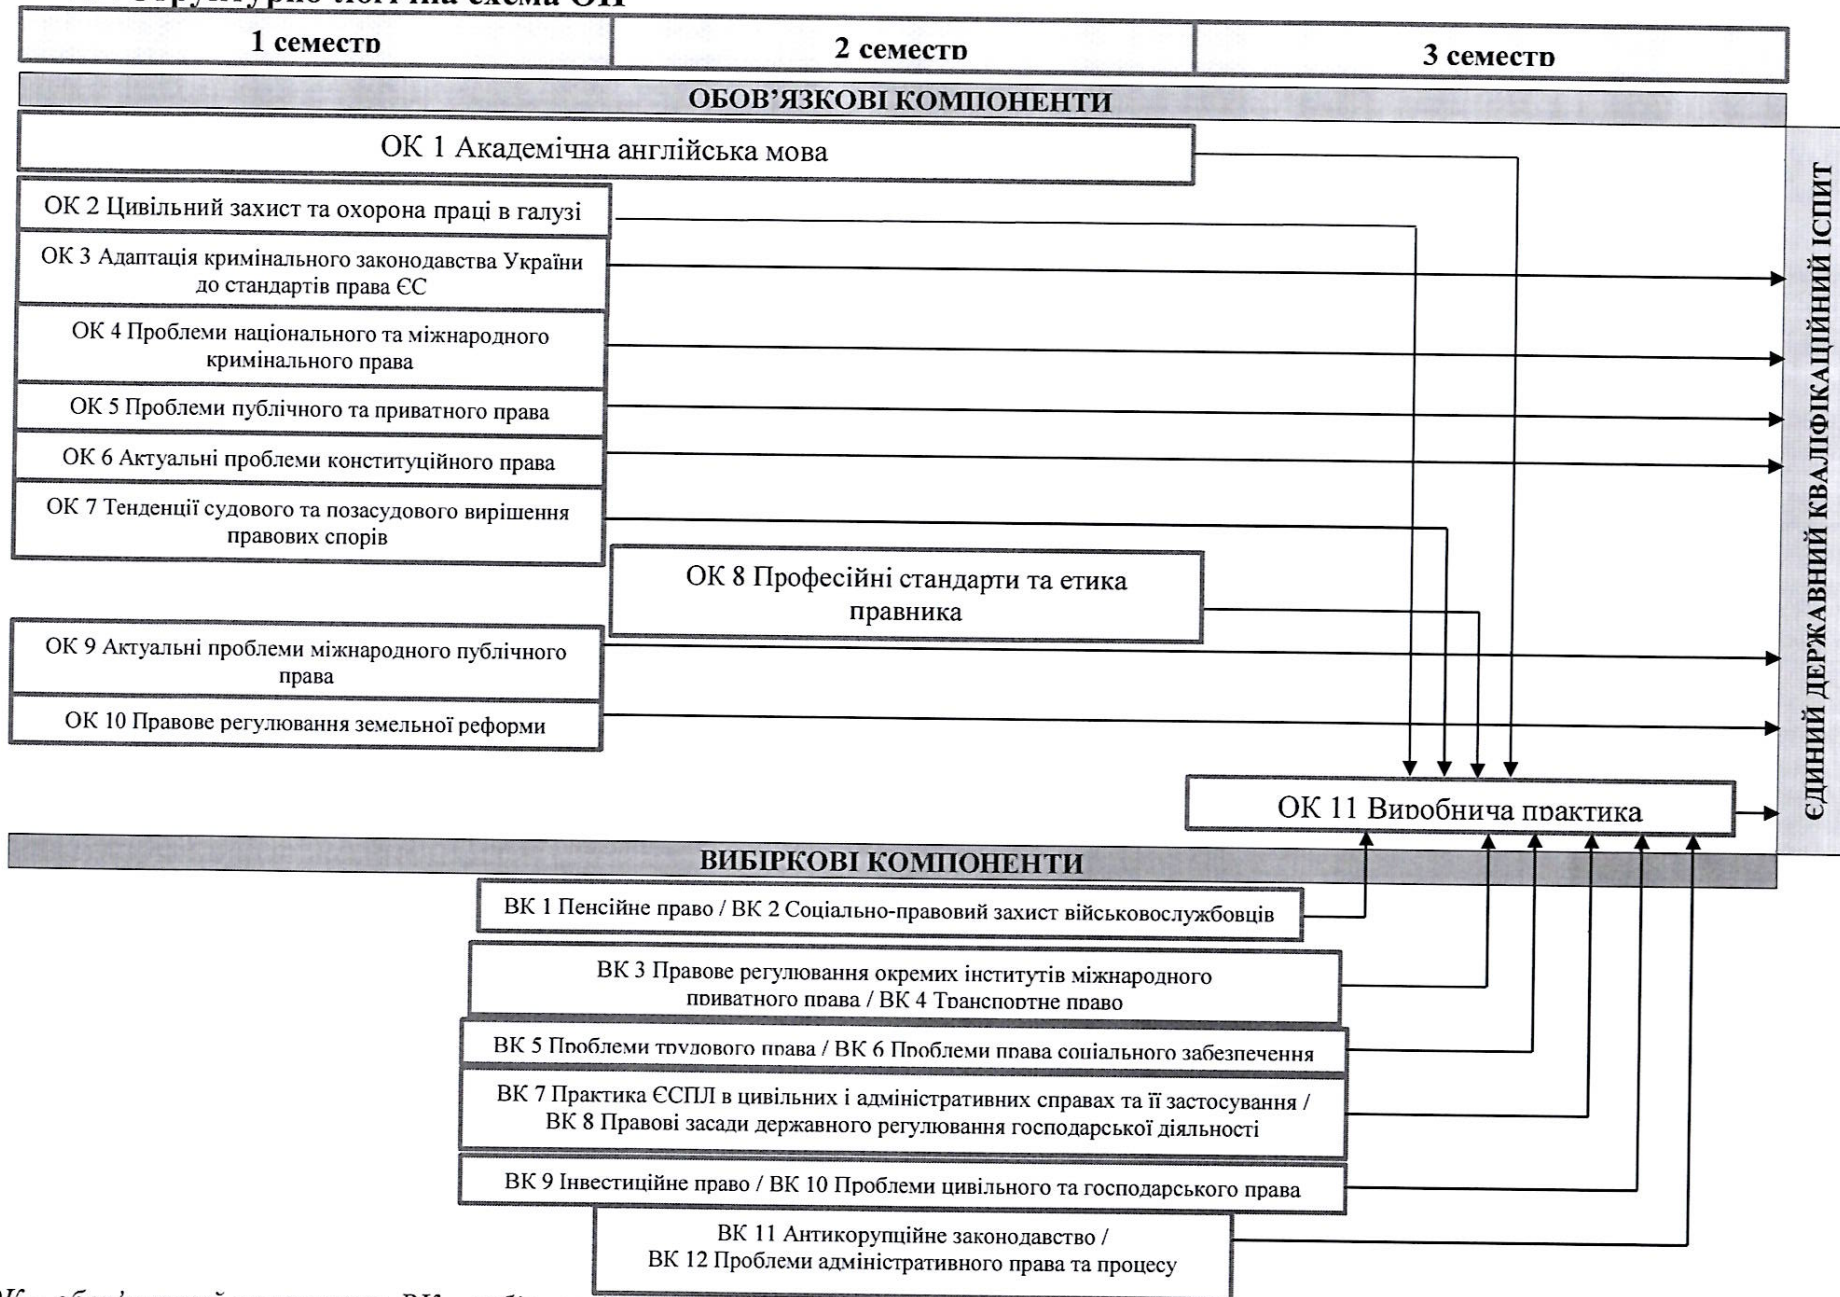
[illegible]

| 1 семестр | 2 семестр | 3 семестр |
|---|---|---|

ОБОВ'ЯЗКОВІ КОМПОНЕНТИ

ОК 1 Академічна англійська мова

ОК 2 Цивільний захист та охорона праці в галузі

ОК 3 Адаптація кримінального законодавства України до стандартів права ЄС

ОК 4 Проблеми національного та міжнародного кримінального права

ОК 5 Проблеми публічного та приватного права

ОК 6 Актуальні проблеми конституційного права

ОК 7 Тенденції судового та позасудового вирішення правових спорів

ОК 8 Професійні стандарти та етика правника

ОК 9 Актуальні проблеми міжнародного публічного права

ОК 10 Правове регулювання земельної реформи

ОК 11 Виробнича практика

ЄДИНИЙ ДЕРЖАВНИЙ КВАЛІФІКАЦІЙНИЙ ІСПИТ

ВИБІРКОВІ КОМПОНЕНТИ

ВК 1 Пенсійне право / ВК 2 Соціально-правовий захист військовослужбовців

ВК 3 Правове регулювання окремих інститутів міжнародного приватного права / ВК 4 Транспортне право

ВК 5 Проблеми трудового права / ВК 6 Проблеми права соціального забезпечення

ВК 7 Практика ЄСПЛ в цивільних і адміністративних справах та її застосування / ВК 8 Правові засади державного регулювання господарської діяльності

ВК 9 Інвестиційне право / ВК 10 Проблеми цивільного та господарського права

ВК 11 Антикорупційне законодавство / ВК 12 Проблеми адміністративного права та процесу

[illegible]